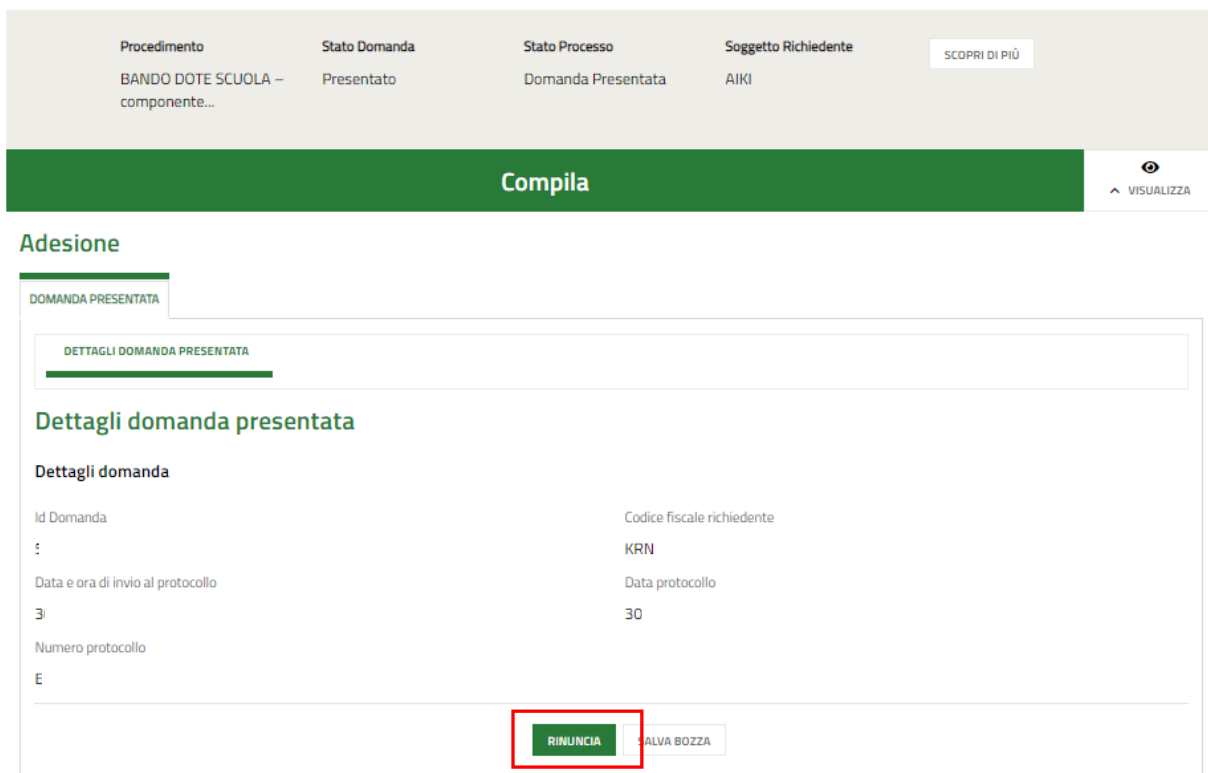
| Procedimento | Stato Domanda | Stato Processo | Soggetto Richiedente |
|---|---|---|---|
| BANDO DOTE SCUOLA – componente... | Presentato | Domanda Presentata | AIKI |

SCOPRI DI PIÙ

Compila

VISUALIZZA

Adesione

DOMANDA PRESENTATA

DETTAGLI DOMANDA PRESENTATA

Dettagli domanda presentata

Dettagli domanda

Id Domanda
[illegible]

Codice fiscale richiedente
KRN

Data e ora di invio al protocollo
3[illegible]

Data protocollo
30

Numero protocollo
E

RINUNCIA

SALVA BOZZA